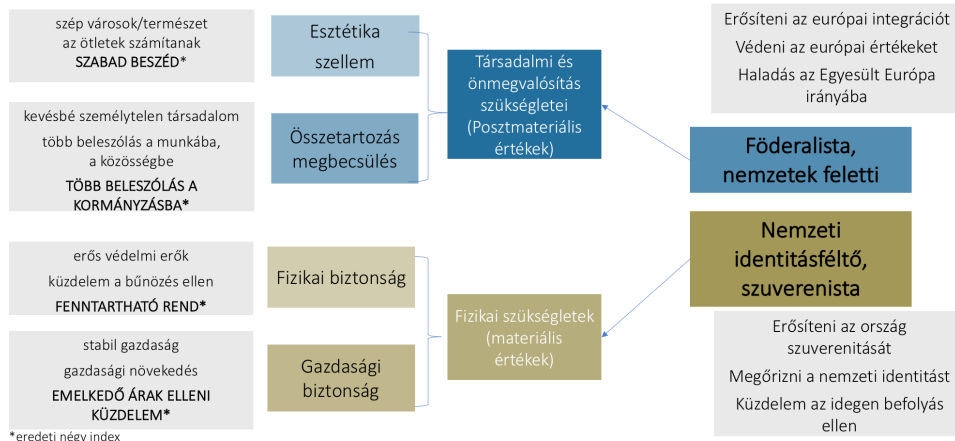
szép városok/természet
az ötletek számítanak
SZABAD BESZÉD*

Esztétika
szellem

kevésbé személytelen társadalom
több beleszólás a munkába, a közösségbe
TÖBB BELESZÓLÁS A KORMÁNYZÁSBA*

Összetartozás
megbecsülés

Társadalmi és önmegvalósítás szükségletei (Posztmateriális értékek)

Erősíteni az európai integrációt
Védeni az európai értékeket
Haladás az Egyesült Európa irányába

Föderalista, nemzetek feletti

erős védelmi erők
küzdelem a bűnözés ellen
FENNTARTHATÓ REND*

Fizikai biztonság

stabil gazdaság
gazdasági növekedés
EMELKEDŐ ÁRAK ELLENI KÜZDELEM*

Gazdasági biztonság

Fizikai szükségletek (materiális értékek)

Nemzeti identitásféltő, szuverenista

Erősíteni az ország szuverenitását
Megőrizni a nemzeti identitást
Küzdelem az idegen befolyás ellen

*eredeti négy index